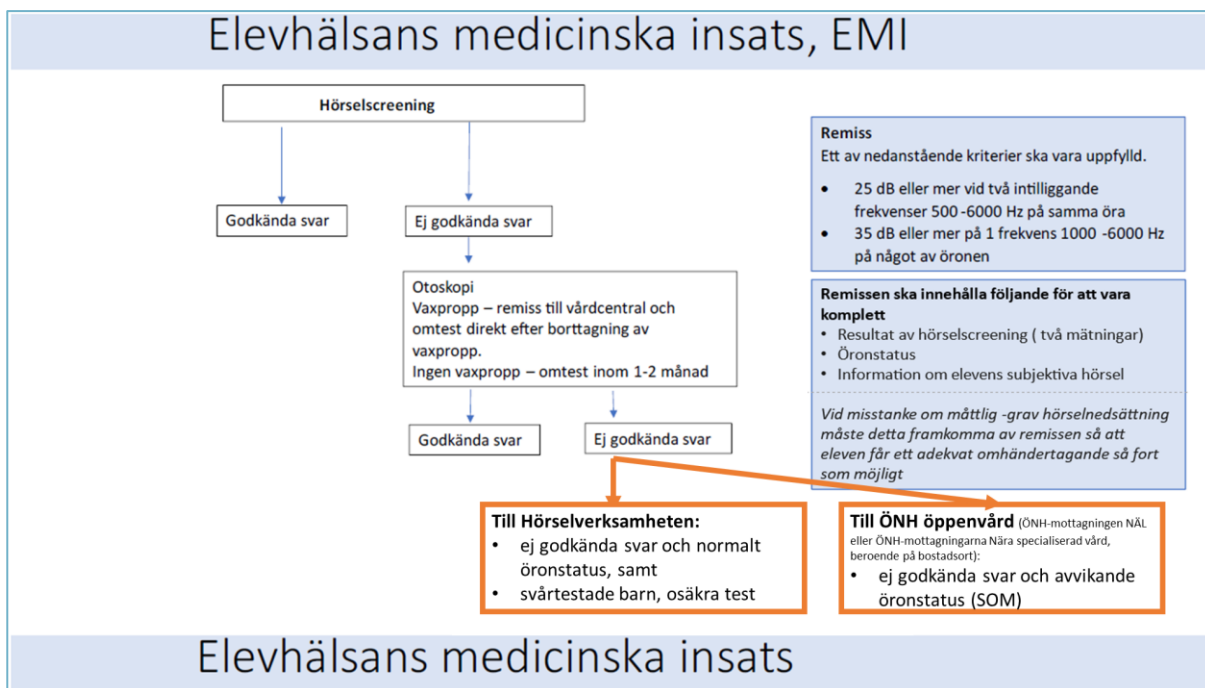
Elevhälsans medicinska insats, EMI

Hörselscreening

Godkända svar

Ej godkända svar

Otoskopi
Vaxpropp – remiss till vårdcentral och omtest direkt efter borttagning av vaxpropp.
Ingen vaxpropp – omtest inom 1-2 månad

Godkända svar

Ej godkända svar

Remiss
Ett av nedanstående kriterier ska vara uppfylld.

• 25 dB eller mer vid två intilliggande frekvenser 500 -6000 Hz på samma öra
• 35 dB eller mer på 1 frekvens 1000 -6000 Hz på något av öronen

Remissen ska innehålla följande för att vara komplett
• Resultat av hörselscreening ( två mätningar)
• Öronstatus
• Information om elevens subjektiva hörsel

Vid misstanke om måttlig -grav hörselnedsättning måste detta framkomma av remissen så att eleven får ett adekvat omhändertagande så fort som möjligt

Till Hörselverksamheten:
• ej godkända svar och normalt öronstatus, samt
• svårtestade barn, osäkra test

Till ÖNH öppenvård (ÖNH-mottagningen NÄL eller ÖNH-mottagningarna Nära specialiserad vård, beroende på bostadsort):
• ej godkända svar och avvikande öronstatus (SOM)

Elevhälsans medicinska insats